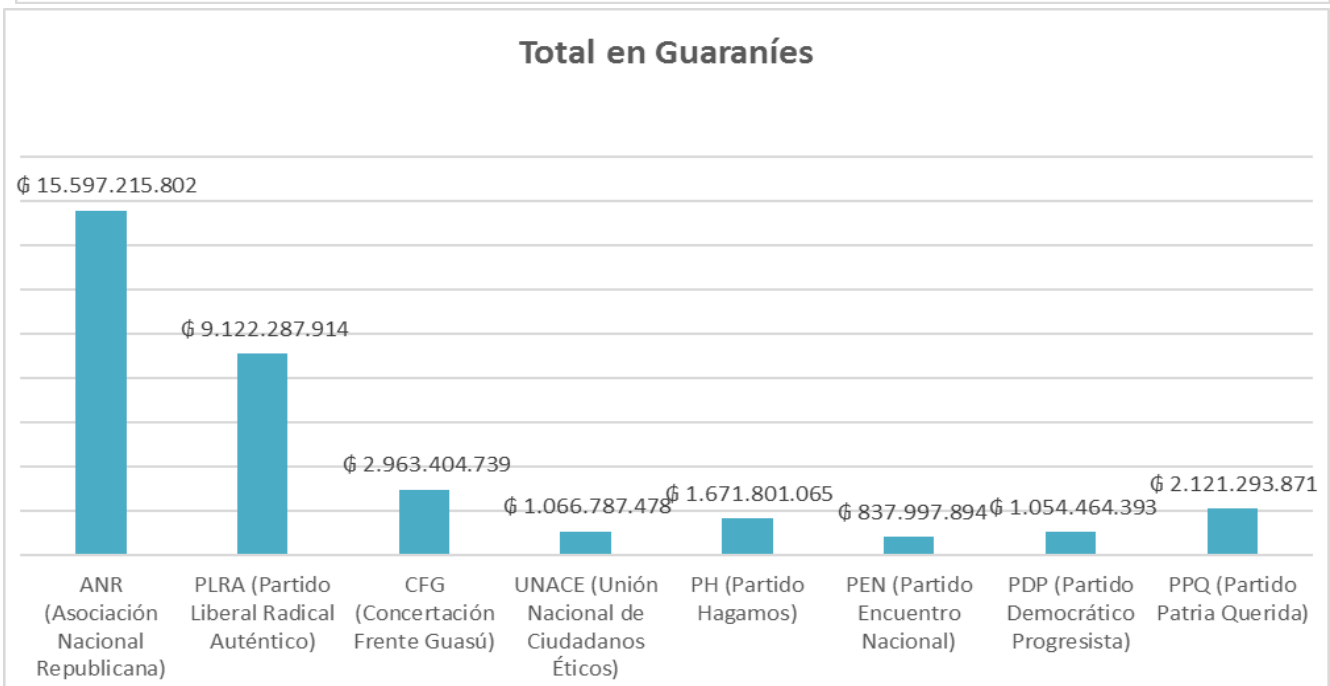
Total en Guaraníes

₲ 15.597.215.802
₲ 9.122.287.914
₲ 2.963.404.739
₲ 1.066.787.478
₲ 1.671.801.065
₲ 837.997.894
₲ 1.054.464.393
₲ 2.121.293.871

ANR (Asociación Nacional Republicana)
PLRA (Partido Liberal Radical Auténtico)
CFG (Concertación Frente Guasú)
UNACE (Unión Nacional de Ciudadanos Éticos)
PH (Partido Hagamos)
PEN (Partido Encuentro Nacional)
PDP (Partido Democrático Progresista)
PPQ (Partido Patria Querida)